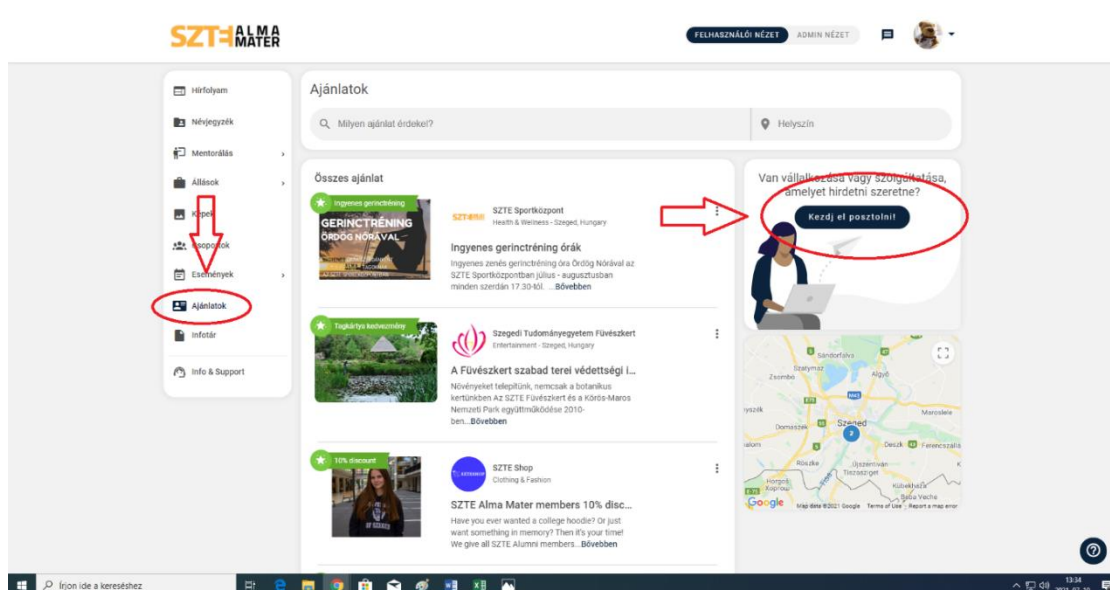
SZTE ALMA MATER

FELHASZNÁLÓI NÉZET ADMIN NÉZET

Hírfolyam
Névjegyzék
Mentorálás
Állások
Képek
Csoportok
Események
Ajánlatok
Infotár
Info & Support

Ajánlatok

Milyen ajánlat érdekel?
Helyszín

Összes ajánlat

Ingyenes gerinctréning
GERINCTRÉNING ÖRDÖG NÓRÁVAL
SZTE Sportközpont
Health & Wellness - Szeged, Hungary
Ingyenes gerinctréning órák
Ingyenes zenés gerinctréning óra Ördög Nórával az SZTE Sportközpontban július - augusztusban minden szerdán 17.30-tól. ...Bővebben

Tagkártya kedvezmény
Szegedi Tudományegyetem Füvészkert
Entertainment - Szeged, Hungary
A Füvészkert szabad terei védettségi i...
Növényeket telepítünk, nemcsak a botanikus kertünkben Az SZTE Füvészkert és a Körös-Maros Nemzeti Park együttműködése 2010-ben...Bővebben

10% discount
SZTE Shop
Clothing & Fashion
SZTE Alma Mater members 10% disc...
Have you ever wanted a college hoodie? Or just want something in memory? Then it's your time! We give all SZTE Alumni members...Bővebben

Van vállalkozása vagy szolgáltatása, amelyet hirdetni szeretne?
Kezdj el posztolni!

Sándorfalva
Zsombó
Szatymaz
Algyő
Domaszék
Szeged
Deszk
Ferencszállás
Röszke
Újszentiván
Tiszasziget
Kübekháza
Horgoš
Banatsko Veliko Selo
Google
Map data ©2021 Google Terms of Use Report a map error

Írjon ide a kereséshez
13:34